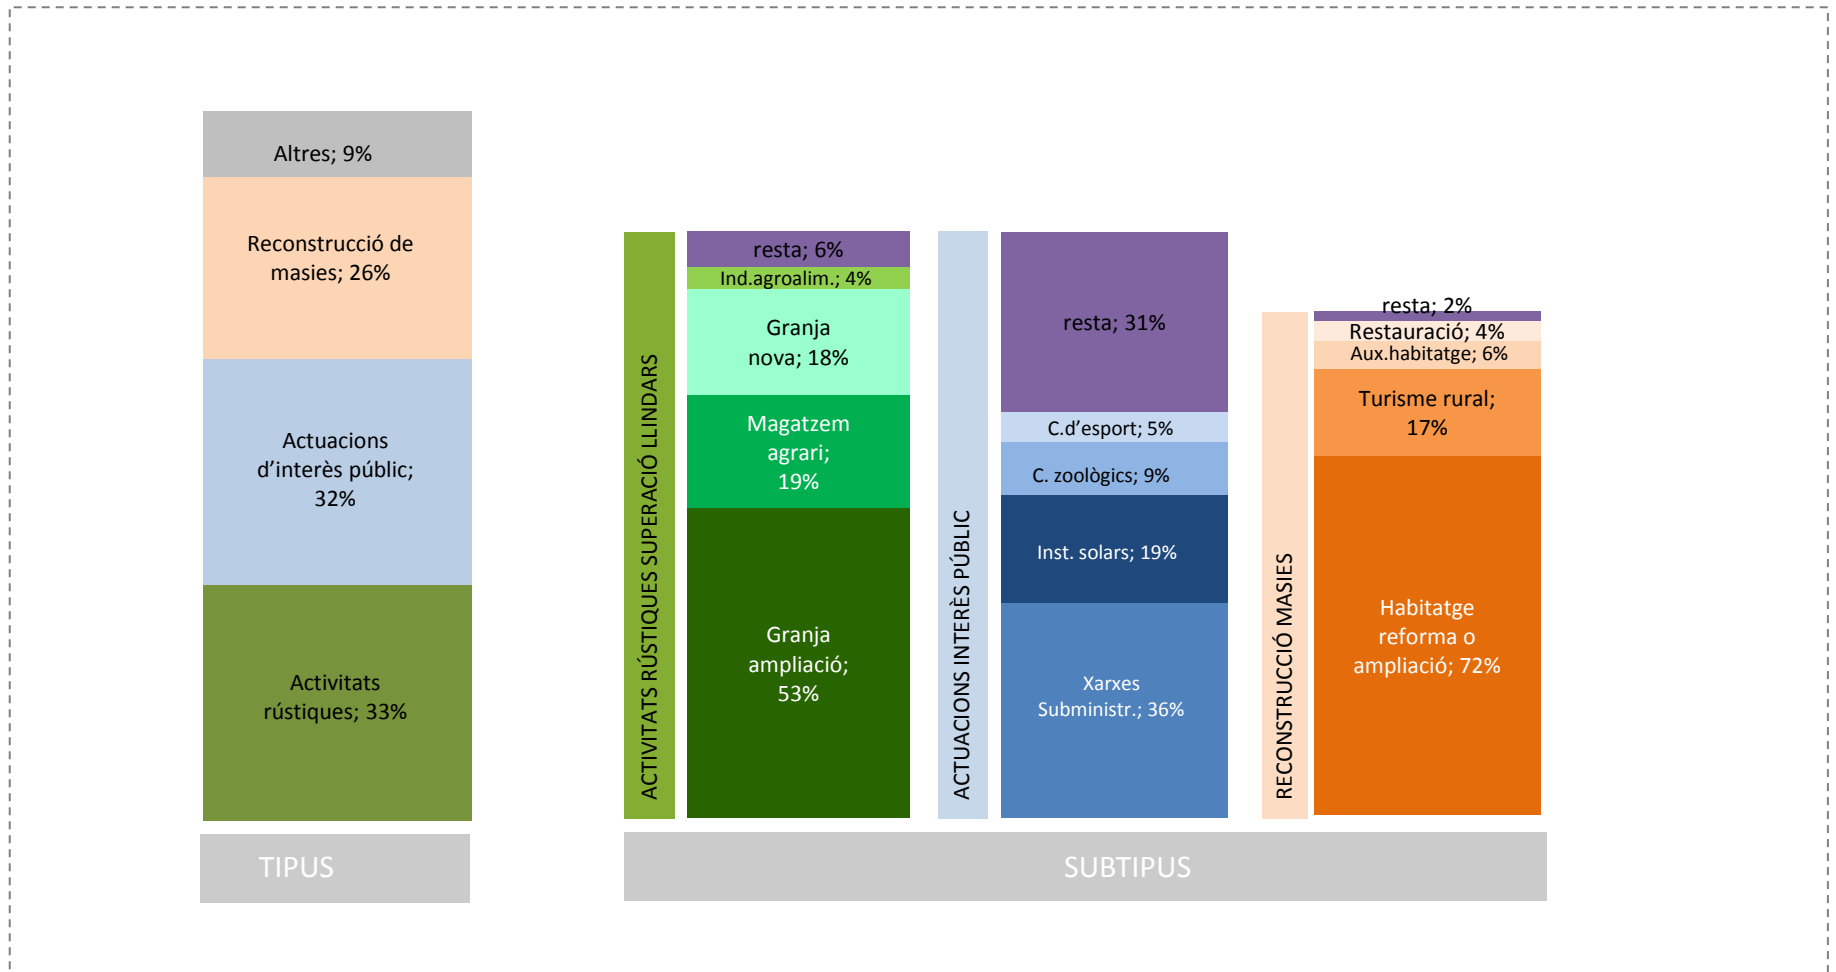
Altres; 9%

Reconstrucció de masies; 26%

Actuacions d’interès públic; 32%

Activitats rústiques; 33%

TIPUS

ACTIVITATS RÚSTIQUES SUPERACIÓ LLINDARS

resta; 6%
Ind.agroalim.; 4%
Granja nova; 18%
Magatzem agrari; 19%
Granja ampliació; 53%

ACTUACIONS INTERÈS PÚBLIC

resta; 31%
C.d’esport; 5%
C. zoològics; 9%
Inst. solars; 19%
Xarxes Subministr.; 36%

RECONSTRUCCIÓ MASIES

resta; 2%
Restauració; 4%
Aux.habitatge; 6%
Turisme rural; 17%
Habitatge reforma o ampliació; 72%

SUBTIPUS